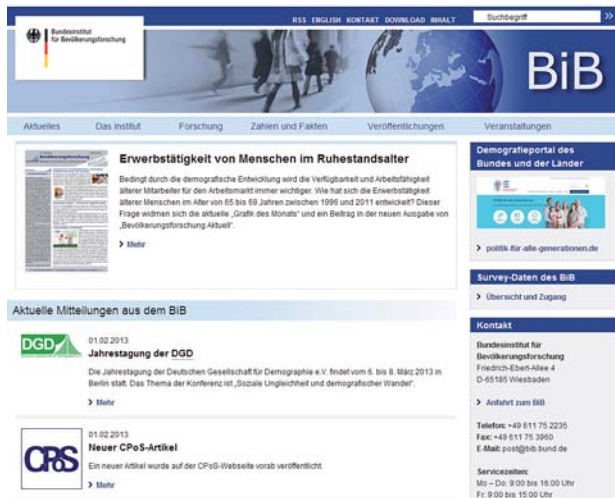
RSS ENGLISH KONTAKT DOWNLOAD INHALT

Suchbegriff

Bundesinstitut für Bevölkerungsforschung

BiB

Aktuelles Das Institut Forschung Zahlen und Fakten Veröffentlichungen Veranstaltungen

Erwerbstätigkeit von Menschen im Ruhestandsalter

Bedingt durch die demografische Entwicklung wird die Verfügbarkeit und Arbeitsfähigkeit älterer Mitarbeiter für den Arbeitsmarkt immer wichtiger. Wie hat sich die Erwerbstätigkeit älterer Menschen im Alter von 65 bis 69 Jahren zwischen 1996 und 2011 entwickelt? Dieser Frage widmen sich die aktuelle „Grafik des Monats“ und ein Beitrag in der neuen Ausgabe von „Bevölkerungsforschung Aktuell“.

> Mehr

Aktuelle Mitteilungen aus dem BiB

DGD

01.02.2013
Jahrestagung der DGD

Die Jahrestagung der Deutschen Gesellschaft für Demographie e.V. findet vom 6. bis 8. März 2013 in Berlin statt. Das Thema der Konferenz ist „Soziale Ungleichheit und demografischer Wandel“.

> Mehr

CPoS

01.02.2013
Neuer CPoS-Artikel

Ein neuer Artikel wurde auf der CPoS-Webseite vorab veröffentlicht.

> Mehr

Demografieportal des Bundes und der Länder

> politik-für-alle-generationen.de

Survey-Daten des BiB

> Übersicht und Zugang

Kontakt

Bundesinstitut für Bevölkerungsforschung
Friedrich-Ebert-Allee 4
D-65185 Wiesbaden

> Anfahrt zum BiB

Telefon: +49 611 75 2235
Fax: +49 611 75 3960
E-Mail: post@bib.bund.de

Servicezeiten:
Mo – Do: 9.00 bis 16.00 Uhr
Fr: 9.00 bis 15.00 Uhr